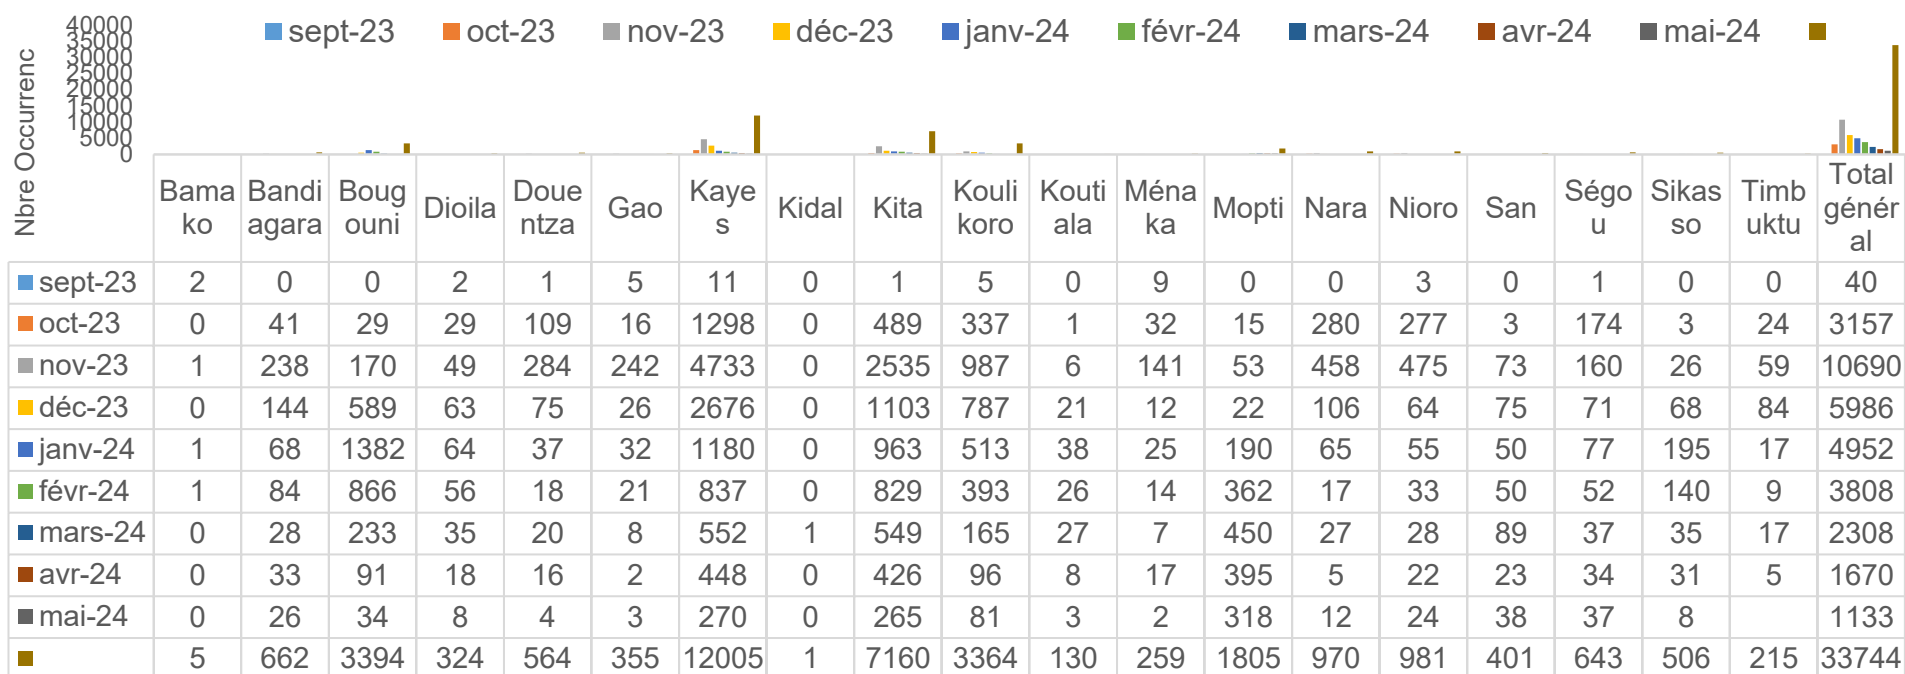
Nbre Occurrenc

40000
35000
30000
25000
20000
15000
10000
5000
0

sept-23 oct-23 nov-23 déc-23 janv-24 févr-24 mars-24 avr-24 mai-24

| | Bamako | Bandiagara | Bougouni | Dioila | Douentza | Gao | Kayes | Kidal | Kita | Koulikoro | Koutiala | Ménaka | Mopti | Nara | Nioro | San | Ségou | Sikasso | Timbuktu | Total général |
|---|---|---|---|---|---|---|---|---|---|---|---|---|---|---|---|---|---|---|---|---|
| sept-23 | 2 | 0 | 0 | 2 | 1 | 5 | 11 | 0 | 1 | 5 | 0 | 9 | 0 | 0 | 3 | 0 | 1 | 0 | 0 | 40 |
| oct-23 | 0 | 41 | 29 | 29 | 109 | 16 | 1298 | 0 | 489 | 337 | 1 | 32 | 15 | 280 | 277 | 3 | 174 | 3 | 24 | 3157 |
| nov-23 | 1 | 238 | 170 | 49 | 284 | 242 | 4733 | 0 | 2535 | 987 | 6 | 141 | 53 | 458 | 475 | 73 | 160 | 26 | 59 | 10690 |
| déc-23 | 0 | 144 | 589 | 63 | 75 | 26 | 2676 | 0 | 1103 | 787 | 21 | 12 | 22 | 106 | 64 | 75 | 71 | 68 | 84 | 5986 |
| janv-24 | 1 | 68 | 1382 | 64 | 37 | 32 | 1180 | 0 | 963 | 513 | 38 | 25 | 190 | 65 | 55 | 50 | 77 | 195 | 17 | 4952 |
| févr-24 | 1 | 84 | 866 | 56 | 18 | 21 | 837 | 0 | 829 | 393 | 26 | 14 | 362 | 17 | 33 | 50 | 52 | 140 | 9 | 3808 |
| mars-24 | 0 | 28 | 233 | 35 | 20 | 8 | 552 | 1 | 549 | 165 | 27 | 7 | 450 | 27 | 28 | 89 | 37 | 35 | 17 | 2308 |
| avr-24 | 0 | 33 | 91 | 18 | 16 | 2 | 448 | 0 | 426 | 96 | 8 | 17 | 395 | 5 | 22 | 23 | 34 | 31 | 5 | 1670 |
| mai-24 | 0 | 26 | 34 | 8 | 4 | 3 | 270 | 0 | 265 | 81 | 3 | 2 | 318 | 12 | 24 | 38 | 37 | 8 | | 1133 |
| | 5 | 662 | 3394 | 324 | 564 | 355 | 12005 | 1 | 7160 | 3364 | 130 | 259 | 1805 | 970 | 981 | 401 | 643 | 506 | 215 | 33744 |